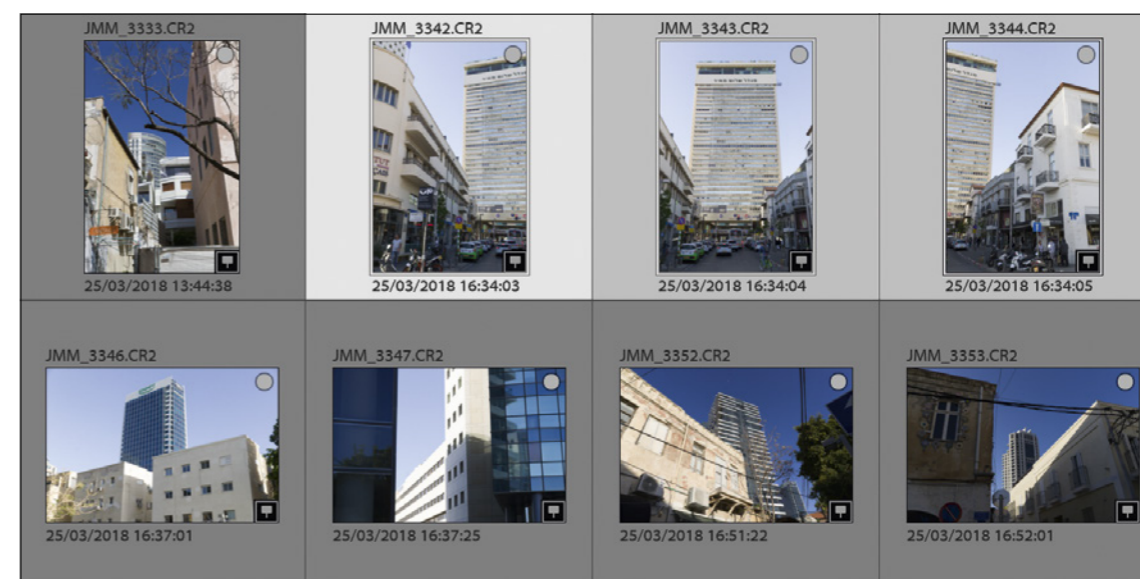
JMM_3333.CR2
25/03/2018 13:44:38

JMM_3342.CR2
25/03/2018 16:34:03

JMM_3343.CR2
25/03/2018 16:34:04

JMM_3344.CR2
25/03/2018 16:34:05

JMM_3346.CR2
25/03/2018 16:37:01

JMM_3347.CR2
25/03/2018 16:37:25

JMM_3352.CR2
25/03/2018 16:51:22

JMM_3353.CR2
25/03/2018 16:52:01